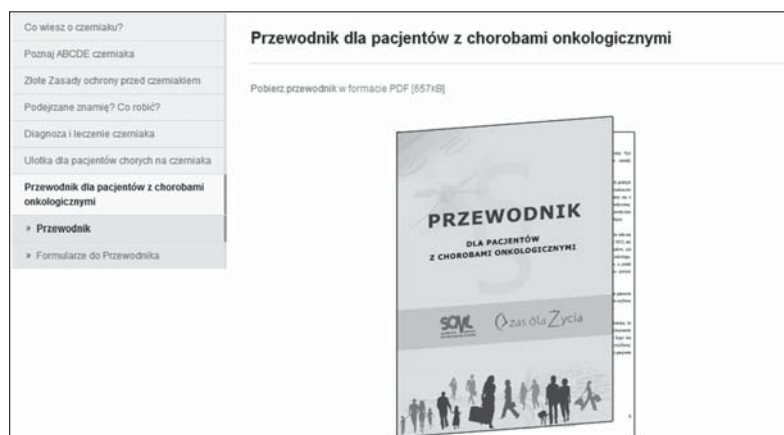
Co wiesz o czerniaku?

Poznaj ABCDE czerniaka

Złote Zasady ochrony przed czerniakiem

Podejrzane znamię? Co robić?

Diagnoza i leczenie czerniaka

Ulotka dla pacjentów chorych na czerniaka

Przewodnik dla pacjentów z chorobami onkologicznymi

» Przewodnik

» Formularze do Przewodnika

Przewodnik dla pacjentów z chorobami onkologicznymi

Pobierz przewodnik w formacie PDF [657kB]

PRZEWODNIK

DLA PACJENTÓW Z CHOROBAMI ONKOLOGICZNYMI

SOWL

Czas dla Życia